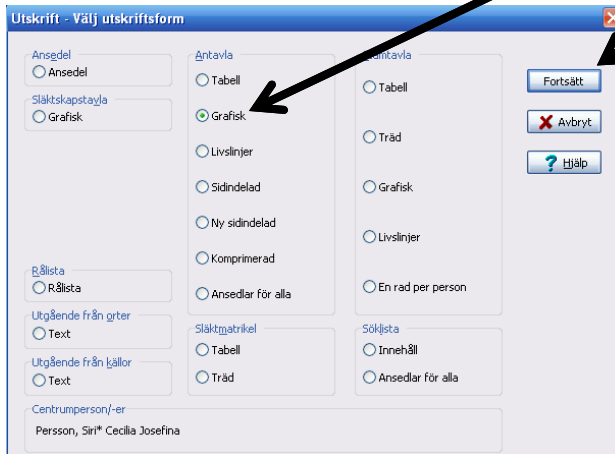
Utskrift - Välj utskriftsform

Ansedel
Ansedel

Släktskapstavla
Grafisk

Antavla
Tabell
Grafisk
Livslinjer
Sidindelad
Ny sidindelad
Komprimerad
Ansedlar för alla

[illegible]mtavla
Tabell
Träd
Grafisk
Livslinjer
En rad per person

Fortsätt
Avbryt
Hjälp

Rålista
Rålista

Utgående från orter
Text

Utgående från källor
Text

Släktmatrikel
Tabell
Träd

Söklista
Innehåll
Ansedlar för alla

Centrumperson/-er
Persson, Siri* Cecilia Josefina